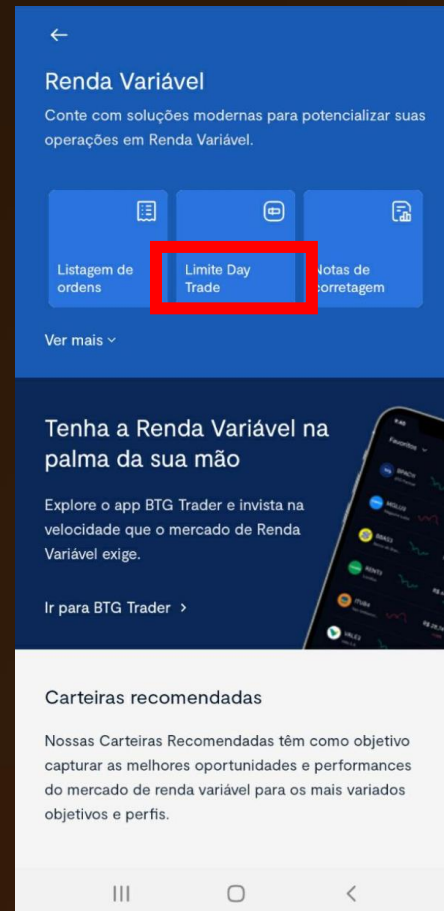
←

Renda Variável

Conte com soluções modernas para potencializar suas operações em Renda Variável.

Listagem de ordens

Limite Day Trade

Notas de corretagem

Ver mais ⌄

Tenha a Renda Variável na palma da sua mão

Explore o app BTG Trader e invista na velocidade que o mercado de Renda Variável exige.

Ir para BTG Trader ›

Favoritos

BPAC11

MGLU3

BBAS3

RENT3

ITUB4

VALE3

Carteiras recomendadas

Nossas Carteiras Recomendadas têm como objetivo capturar as melhores oportunidades e performances do mercado de renda variável para os mais variados objetivos e perfis.

III ○ <